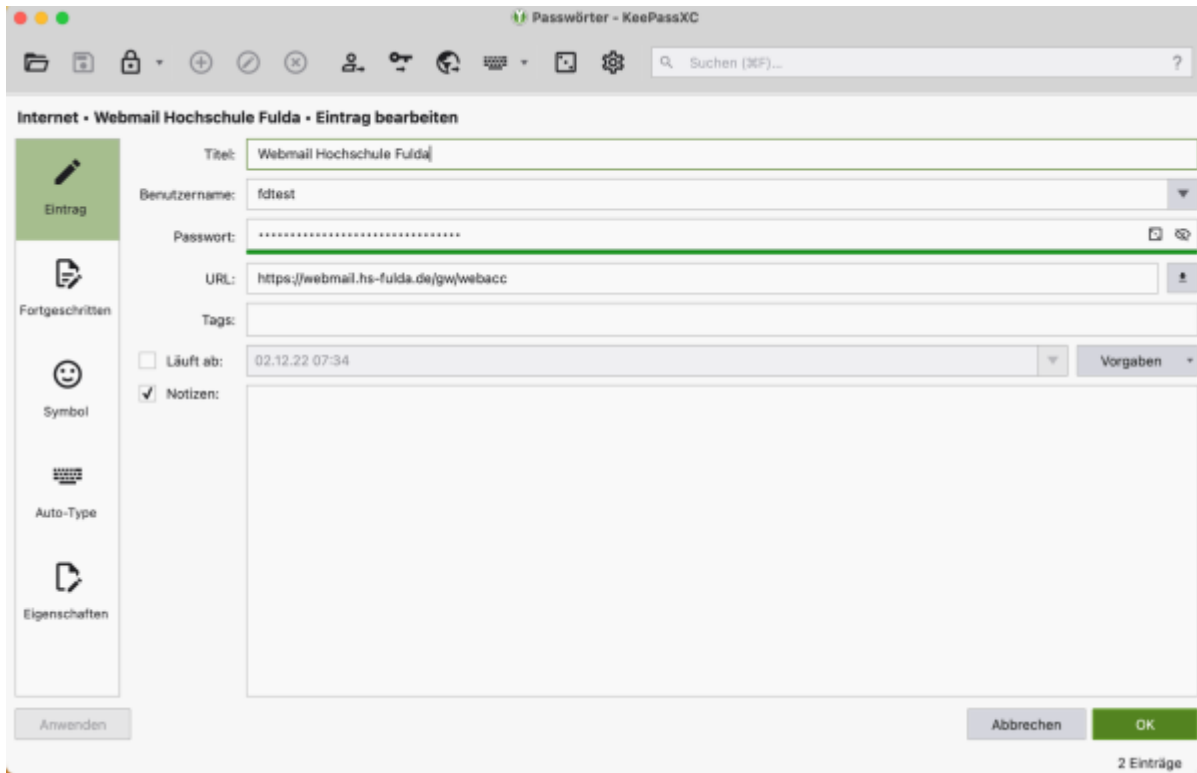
Passwörter - KeePassXC

Suchen (⌘F)...

?

Internet • Webmail Hochschule Fulda • Eintrag bearbeiten

Eintrag

Fortgeschritten

Symbol

Auto-Type

Eigenschaften

Titel: Webmail Hochschule Fulda

Benutzername: fdtest

Passwort: ••••••••••••••••••••••••••••••••

URL: https://webmail.hs-fulda.de/gw/webacc

Tags:

Läuft ab: 02.12.22 07:34

Vorgaben

Notizen:

Anwenden

Abbrechen

OK

2 Einträge